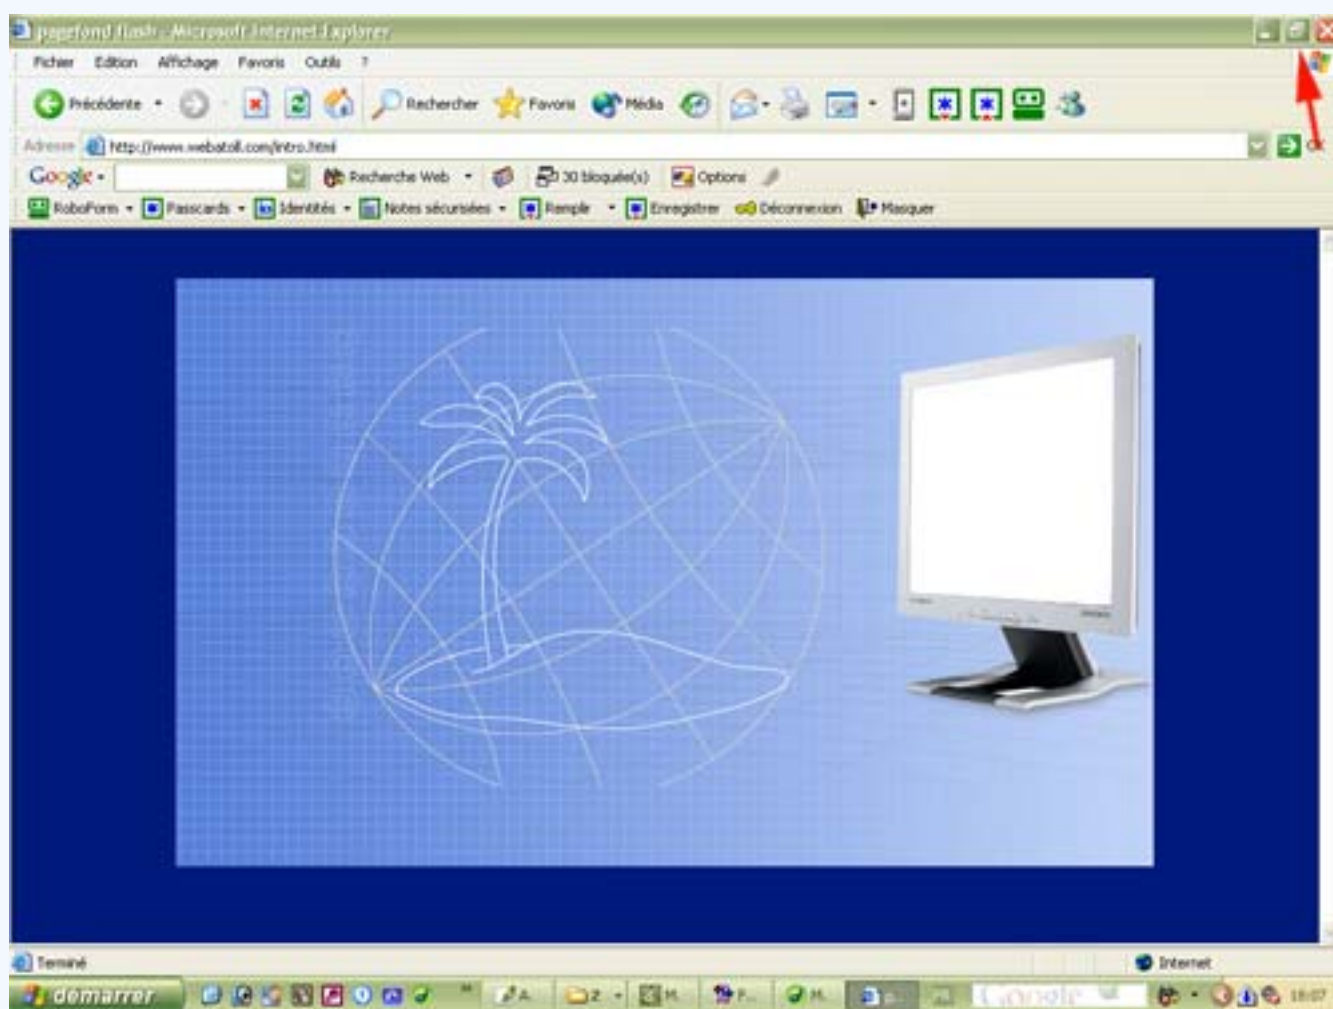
pagefond flash - Microsoft Internet Explorer

Fichier Edition Affichage Favoris Outils ?

Précédente Rechercher Favoris Média

Adresse http://www.webatoll.com/intro.html OK

Google Recherche Web 30 bloquée(s) Options

RoboForm Passcards Identités Notes sécurisées Remplir Enregistrer Déconnexion Masquer

Terminé Internet

démarrer 18:07